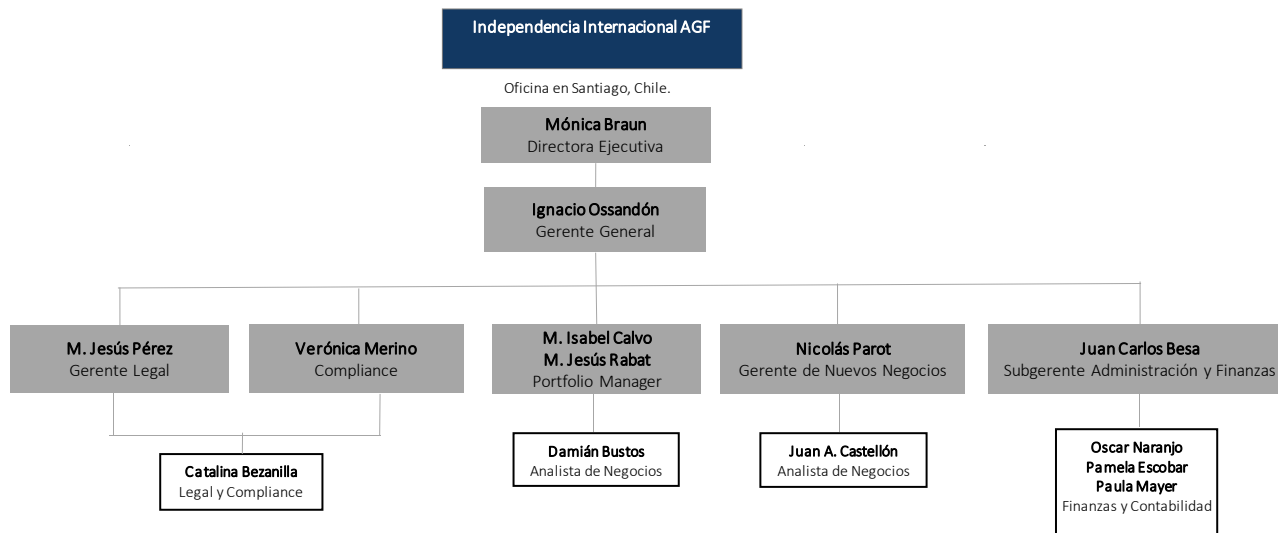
Independencia Internacional AGF

Oficina en Santiago, Chile.

Mónica Braun
Directora Ejecutiva

Ignacio Ossandón
Gerente General

M. Jesús Pérez
Gerente Legal

Verónica Merino
Compliance

M. Isabel Calvo
M. Jesús Rabat
Portfolio Manager

Nicolás Parot
Gerente de Nuevos Negocios

Juan Carlos Besa
Subgerente Administración y Finanzas

Catalina Bezanilla
Legal y Compliance

Damián Bustos
Analista de Negocios

Juan A. Castellón
Analista de Negocios

Oscar Naranjo
Pamela Escobar
Paula Mayer
Finanzas y Contabilidad